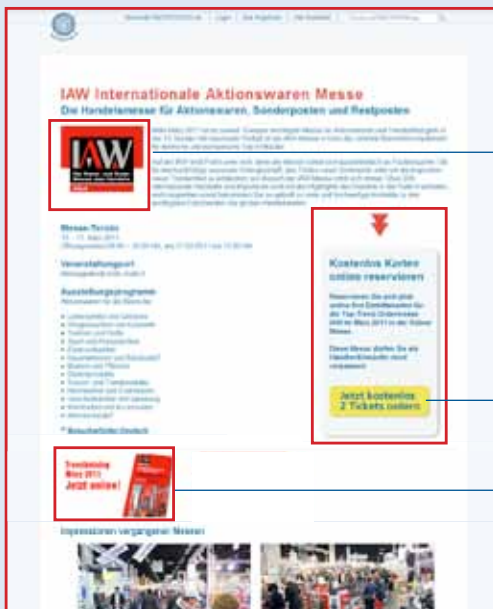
IAW Internationale Aktionswaren Messe

Die Handelsmesse für Aktionswaren, Sonderposten und Restposten

IAW

Messe-Termin

Veranstaltungsort

Ausstellungsprogramm

Kostenlos Karten online reservieren

Jetzt kostenlos 2 Tickets ordern

Trendkatalog März 2011 Jetzt online!

Impressionen vergangener Messen